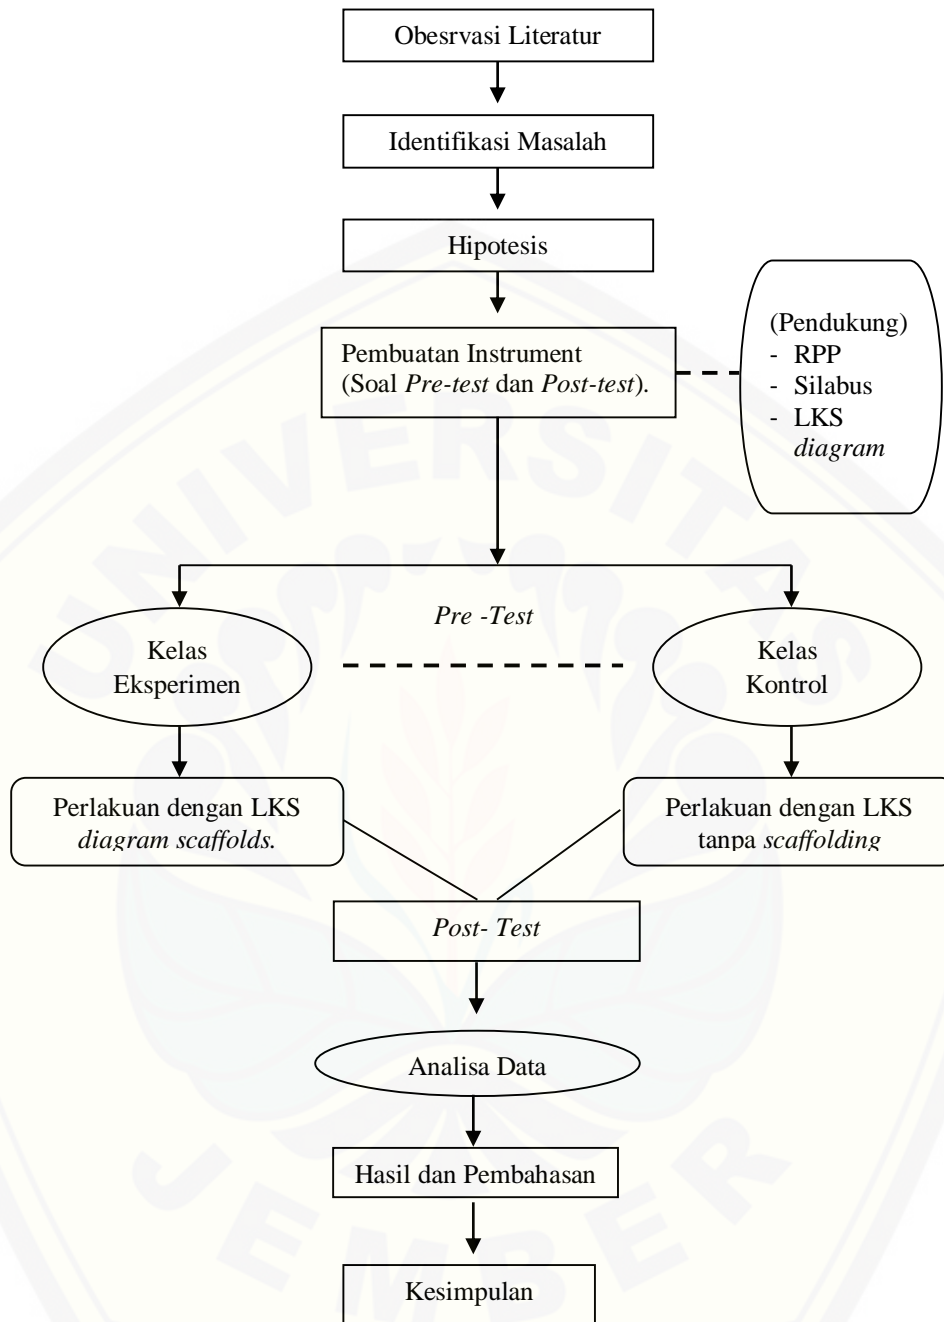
Obesrvasi Literatur

Identifikasi Masalah

Hipotesis

Pembuatan Instrument (Soal *Pre-test* dan *Post-test*).

(Pendukung)
- RPP
- Silabus
- LKS *diagram*

*Pre -Test*

Kelas Eksperimen

Kelas Kontrol

Perlakuan dengan LKS *diagram scaffolds.*

Perlakuan dengan LKS tanpa *scaffolding*

*Post- Test*

Analisa Data

Hasil dan Pembahasan

Kesimpulan

UNIVERSITAS JEMBER